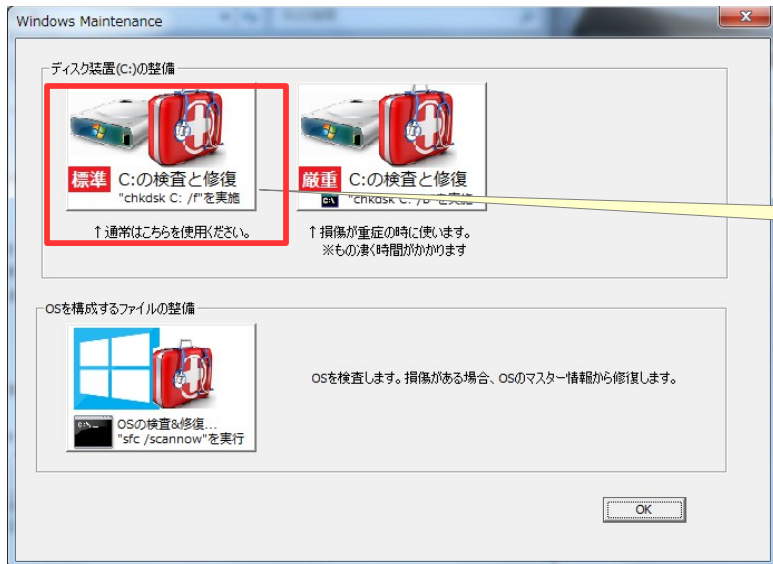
Windows Maintenance

ディスク装置(C:)の整備

標準 C:の検査と修復
"chkdsk C: /f"を実施

↑通常はこちらを使用ください。

厳重 C:の検査と修復
"chkdsk C: /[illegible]"を実施

↑損傷が重症の時に使います。
※もの凄く時間がかかります

OSを構成するファイルの整備

OSの検査&修復...
"sfc /scannow"を実行

OSを検査します。損傷がある場合、OSのマスター情報から修復します。

OK